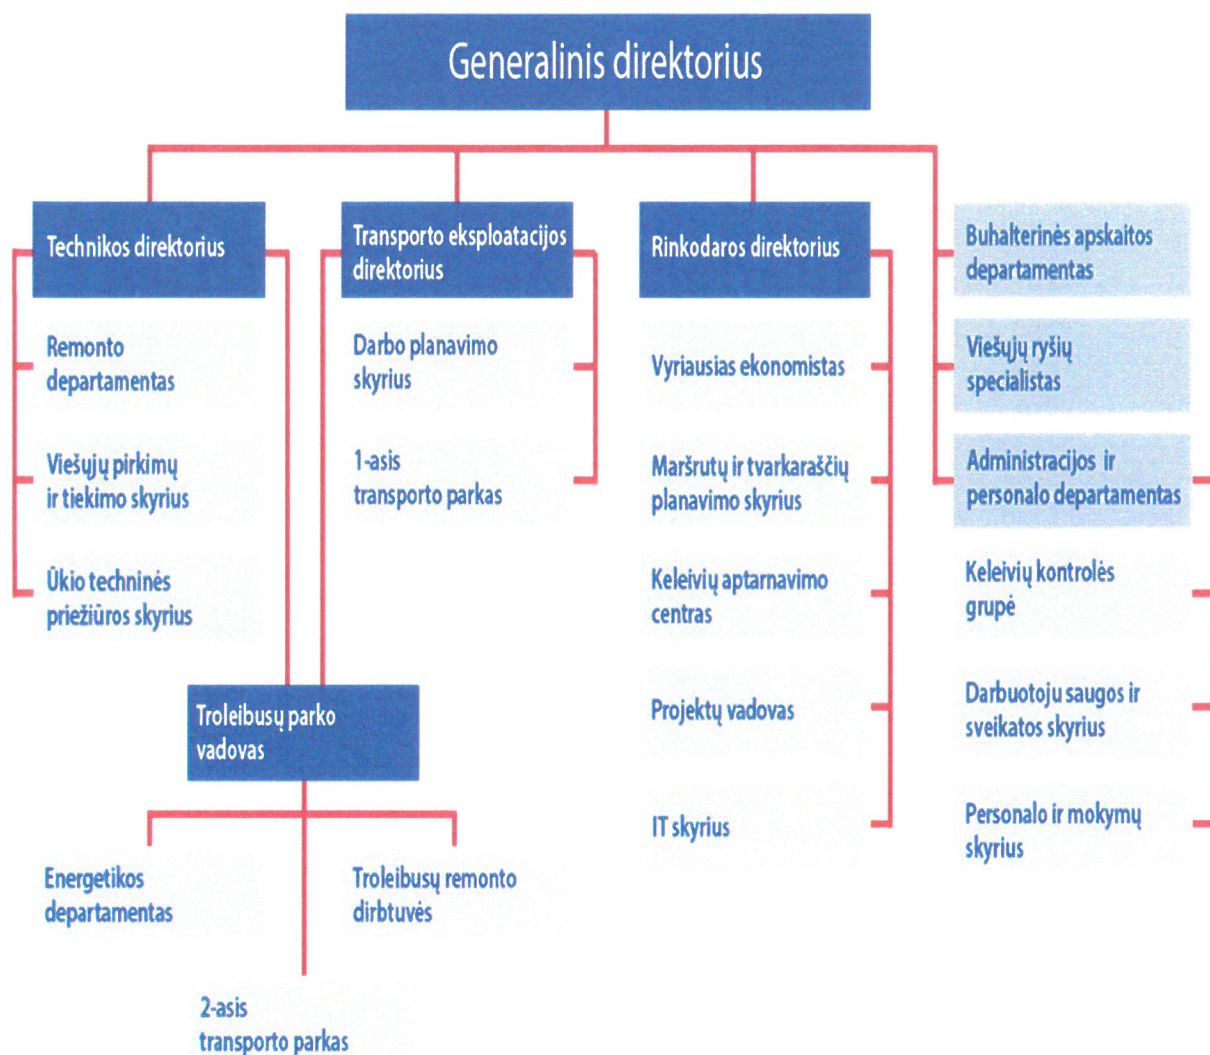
Generalinis direktorius

Technikos direktorius

Remonto departamentas

Viešųjų pirkimų ir tiekimo skyrius

Ūkio techninės priežiūros skyrius

Transporto eksploatacijos direktorius

Darbo planavimo skyrius

1-asis transporto parkas

Troleibusų parko vadovas

Energetikos departamentas

Troleibusų remonto dirbtuvės

2-asis transporto parkas

Rinkodaros direktorius

Vyriausias ekonomistas

Maršrutų ir tvarkaraščių planavimo skyrius

Keleivių aptarnavimo centras

Projektų vadovas

IT skyrius

Buhalterinės apskaitos departamentas

Viešųjų ryšių specialistas

Administracijos ir personalo departamentas

Keleivių kontrolės grupė

Darbuotoju saugos ir sveikatos skyrius

Personalo ir mokymų skyrius